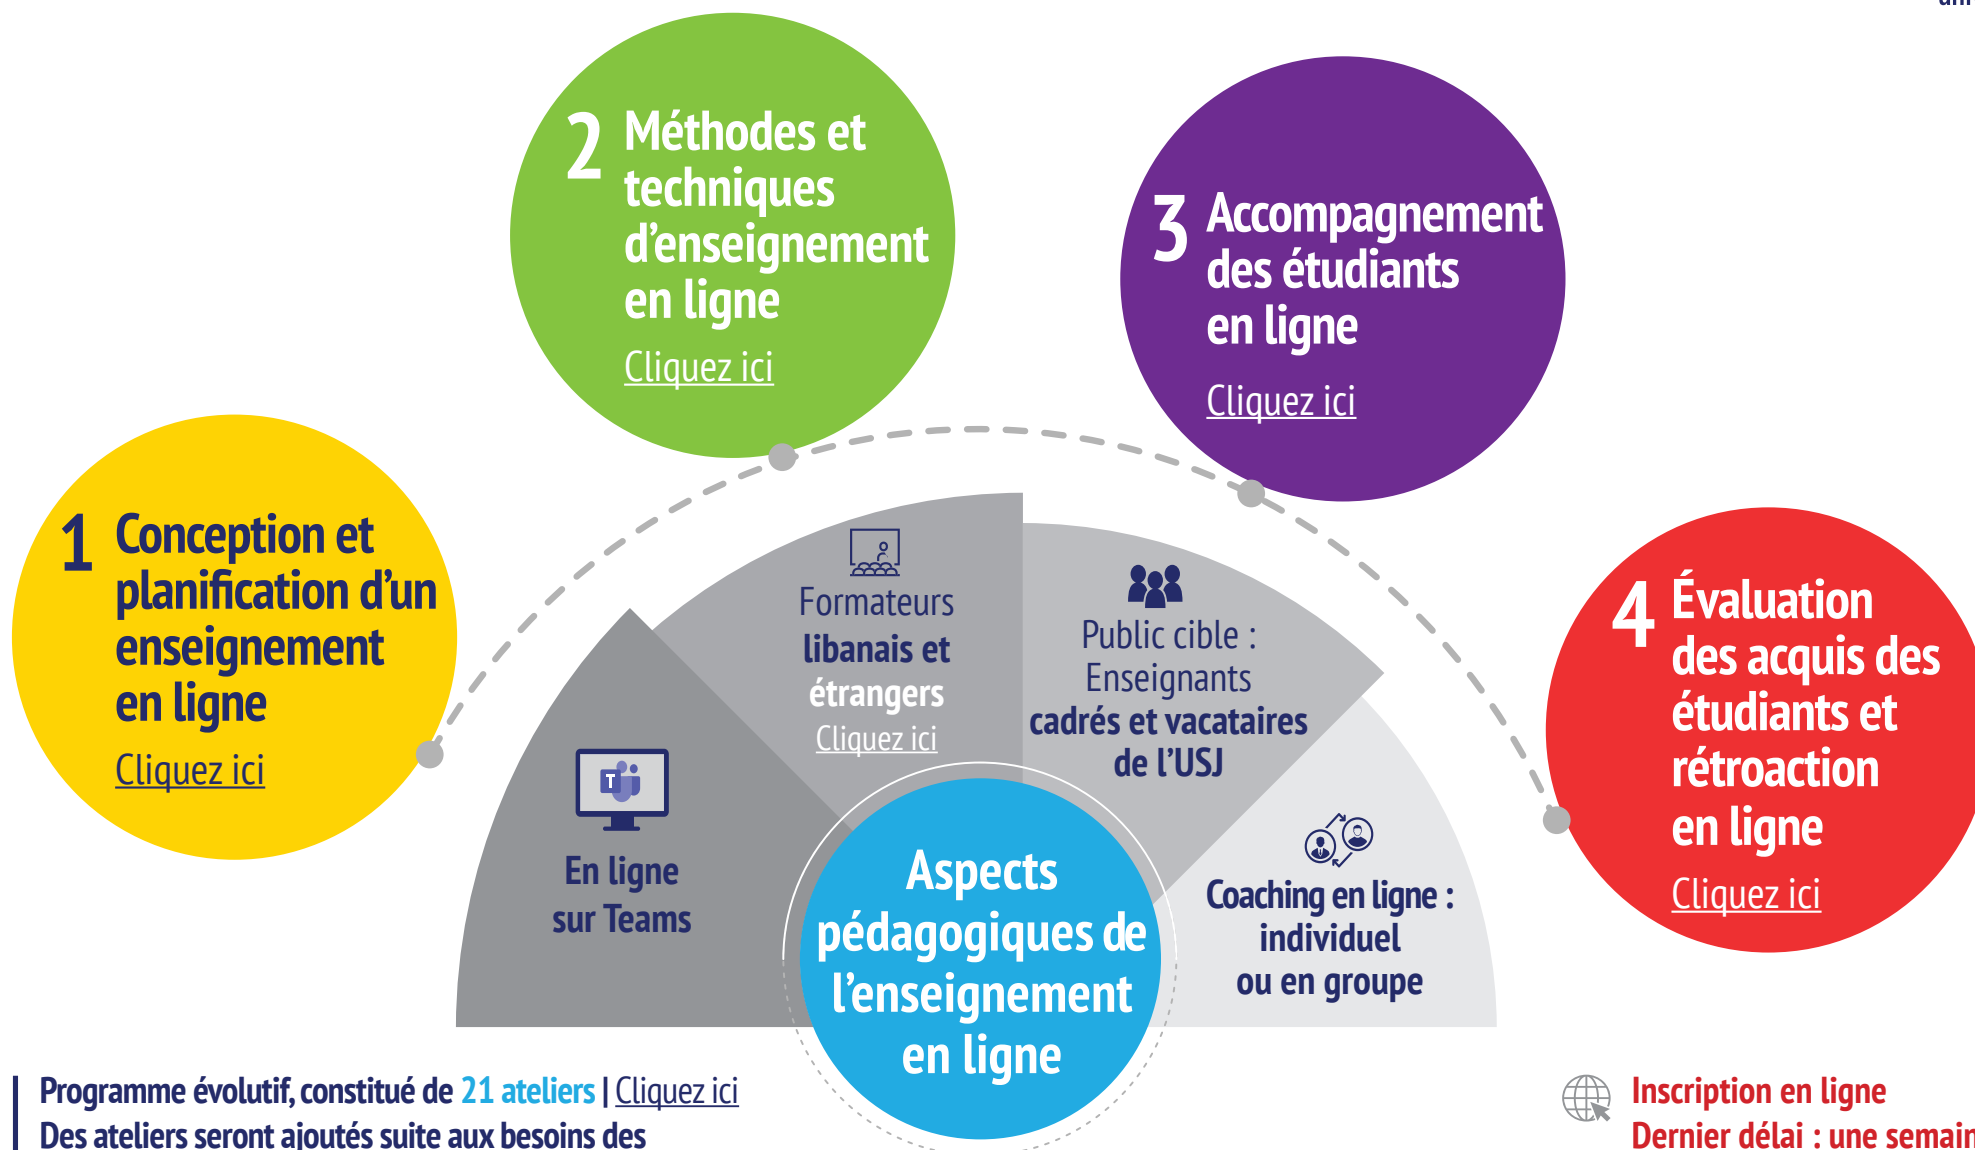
2 Méthodes et techniques d'enseignement en ligne
Cliquez ici

3 Accompagnement des étudiants en ligne
Cliquez ici

1 Conception et planification d'un enseignement en ligne
Cliquez ici

Formateurs libanais et étrangers
Cliquez ici

Public cible : Enseignants cadrés et vacataires de l'USJ

4 Évaluation des acquis des étudiants et rétroaction en ligne
Cliquez ici

En ligne sur Teams

Aspects pédagogiques de l'enseignement en ligne

Coaching en ligne : individuel ou en groupe

Programme évolutif, constitué de 21 ateliers | Cliquez ici
Des ateliers seront ajoutés suite aux besoins des

Inscription en ligne
Dernier délai : une semai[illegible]